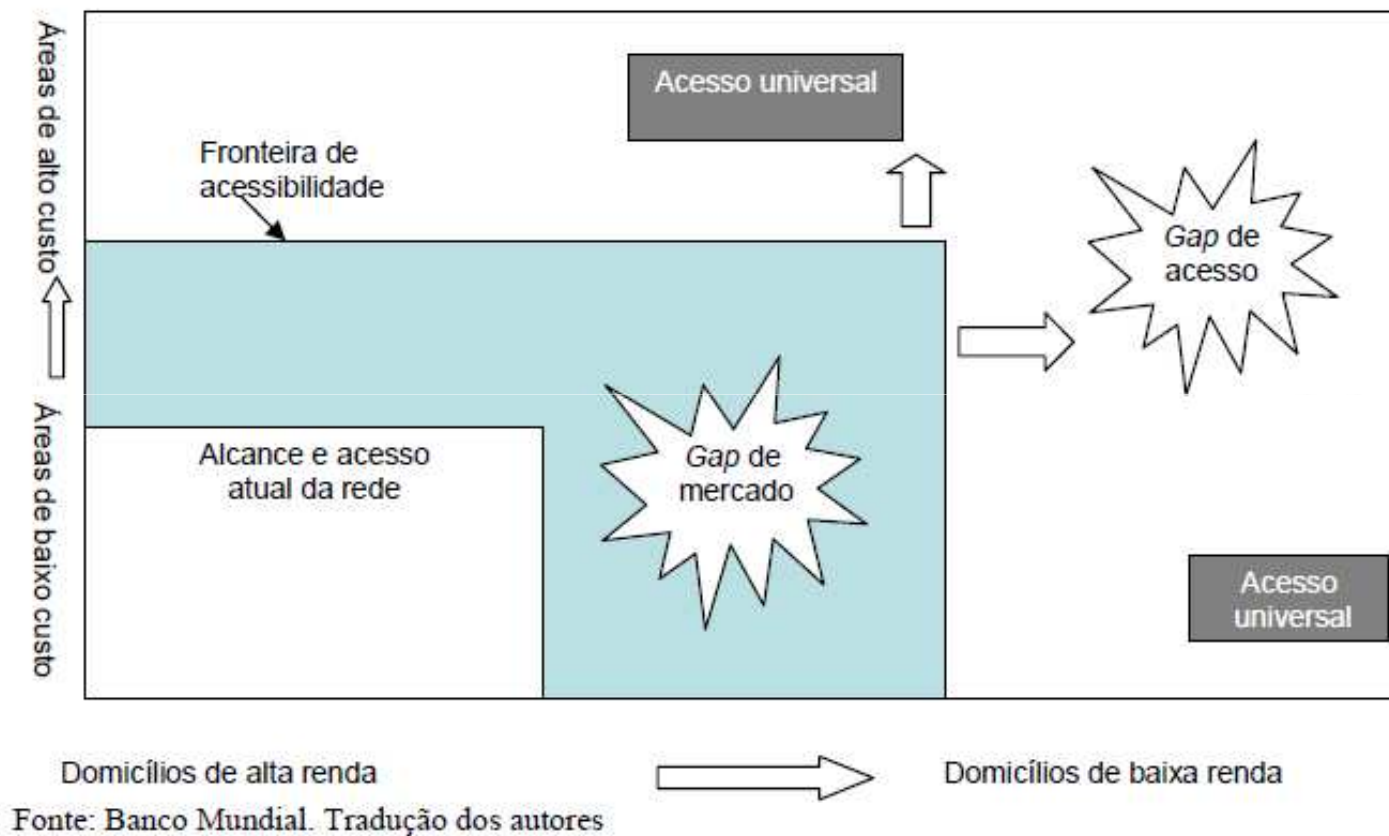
Áreas de alto custo

Áreas de baixo custo

Acesso universal

Fronteira de acessibilidade

Gap de acesso

Alcance e acesso atual da rede

Gap de mercado

Acesso universal

Domicílios de alta renda

Domicílios de baixa renda

Fonte: Banco Mundial. Tradução dos autores